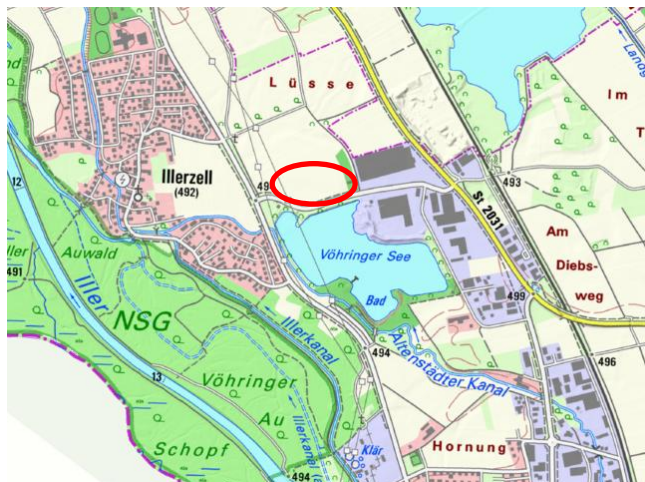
Lüsse
Im
Illerzell
(492)
49
493
St 2031
Am
Diebs-
weg
Vöhringer See
Bad
499
Auwald
Iller
NSG
Illerkanal
494
Altenstädter Kanal
496
13
Vöhringer
Au
Schopf
Illerkanal
Klär
Hornung
494
12
491
ller
and
Landg